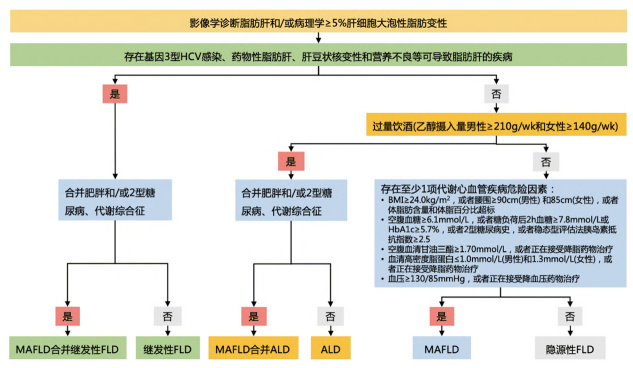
影像学诊断脂肪肝和/或病理学≥5%肝细胞大泡性脂肪变性

存在基因3型HCV感染、药物性脂肪肝、肝豆状核变性和营养不良等可导致脂肪肝的疾病

是

否

过量饮酒(乙醇摄入量男性≥210g/wk和女性≥140g/wk)

是

否

合并肥胖和/或2型糖尿病、代谢综合征

合并肥胖和/或2型糖尿病、代谢综合征

存在至少1项代谢心血管疾病危险因素：
• BMI≥24.0kg/m²，或者腰围≥90cm(男性)和85cm(女性)，或者体脂肪含量和体脂百分比超标
• 空腹血糖≥6.1mmol/L，或者糖负荷后2h血糖≥7.8mmol/L或HbA1c≥5.7%，或者2型糖尿病史，或者稳态模型评估法胰岛素抵抗指数≥2.5
• 空腹血清甘油三酯≥1.70mmol/L，或者正在接受降脂药物治疗
• 血清高密度脂蛋白≤1.0mmol/L(男性)和1.3mmol/L(女性)，或者正在接受降脂药物治疗
• 血压≥130/85mmHg，或者正在接受降血压药物治疗

是

否

是

否

是

否

MAFLD合并继发性FLD

继发性FLD

MAFLD合并ALD

ALD

MAFLD

隐源性FLD